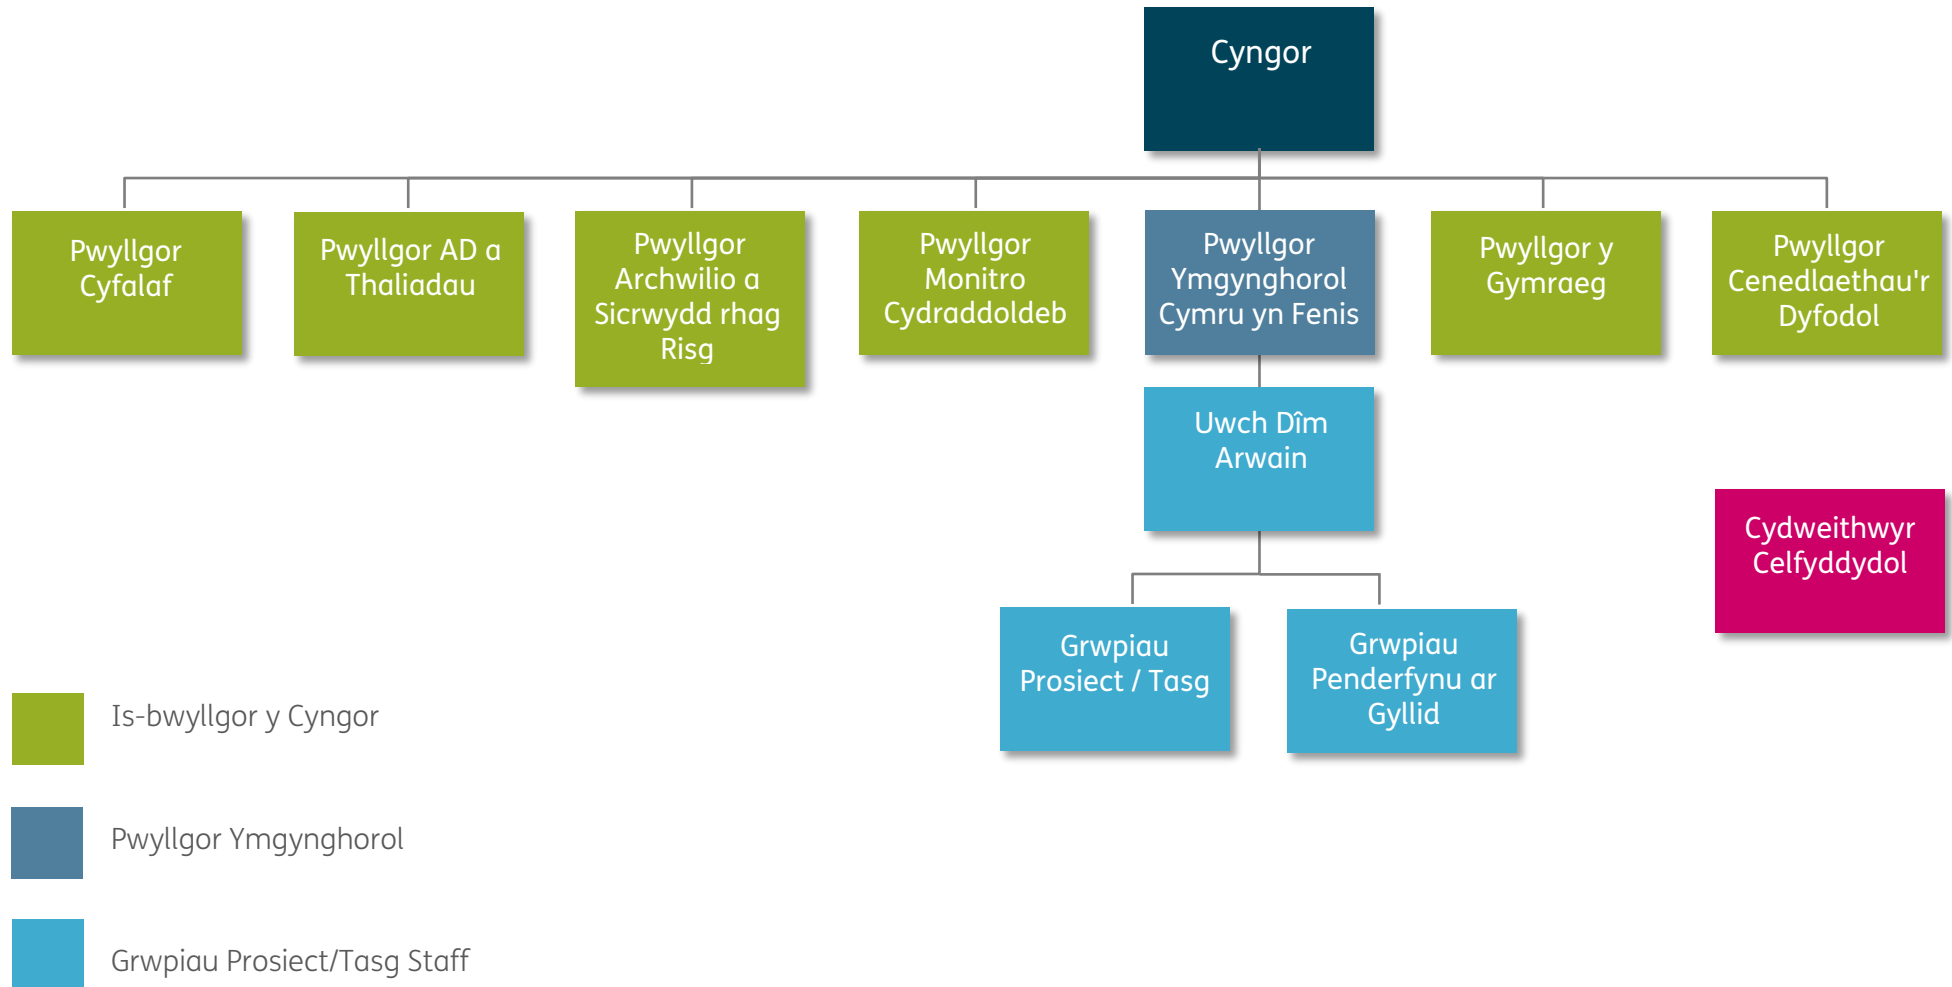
Cyngor

Pwyllgor Cyfalaf

Pwyllgor AD a Thaliadau

Pwyllgor Archwilio a Sicrwydd rhag Risg

Pwyllgor Monitro Cydraddoldeb

Pwyllgor Ymgynghorol Cymru yn Fenis

Pwyllgor y Gymraeg

Pwyllgor Cenedlaethau'r Dyfodol

Uwch Dîm Arwain

Cydweithwyr Celfyddydol

Grwpiau Prosiect / Tasg

Grwpiau Penderfynu ar Gyllid

Is-bwyllgor y Cyngor

Pwyllgor Ymgynghorol

Grwpiau Prosiect/Tasg Staff